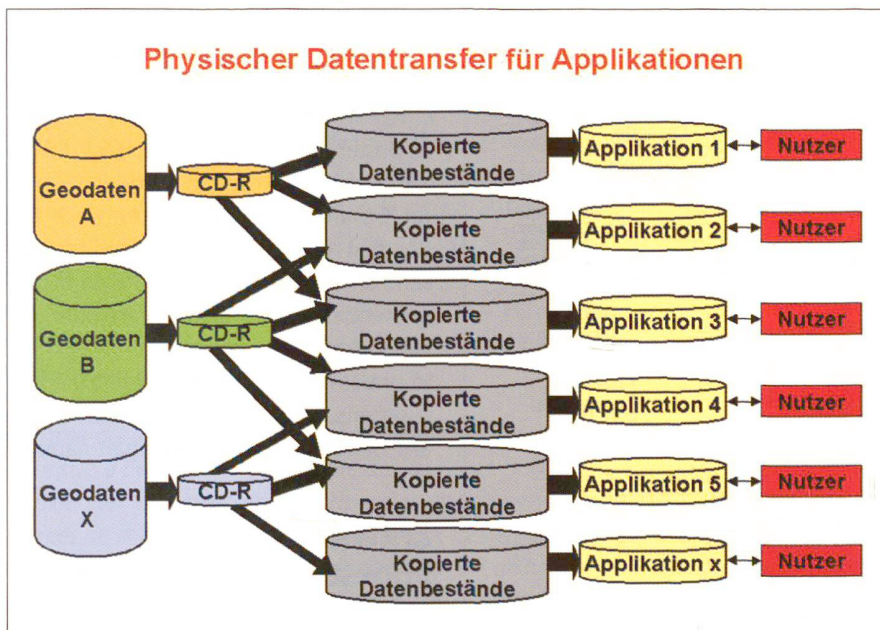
Physischer Datentransfer für Applikationen

Geodaten A

CD-R

Geodaten B

CD-R

Geodaten X

CD-R

Kopierte Datenbestände

Applikation 1

Nutzer

Kopierte Datenbestände

Applikation 2

Nutzer

Kopierte Datenbestände

Applikation 3

Nutzer

Kopierte Datenbestände

Applikation 4

Nutzer

Kopierte Datenbestände

Applikation 5

Nutzer

Kopierte Datenbestände

Applikation x

Nutzer